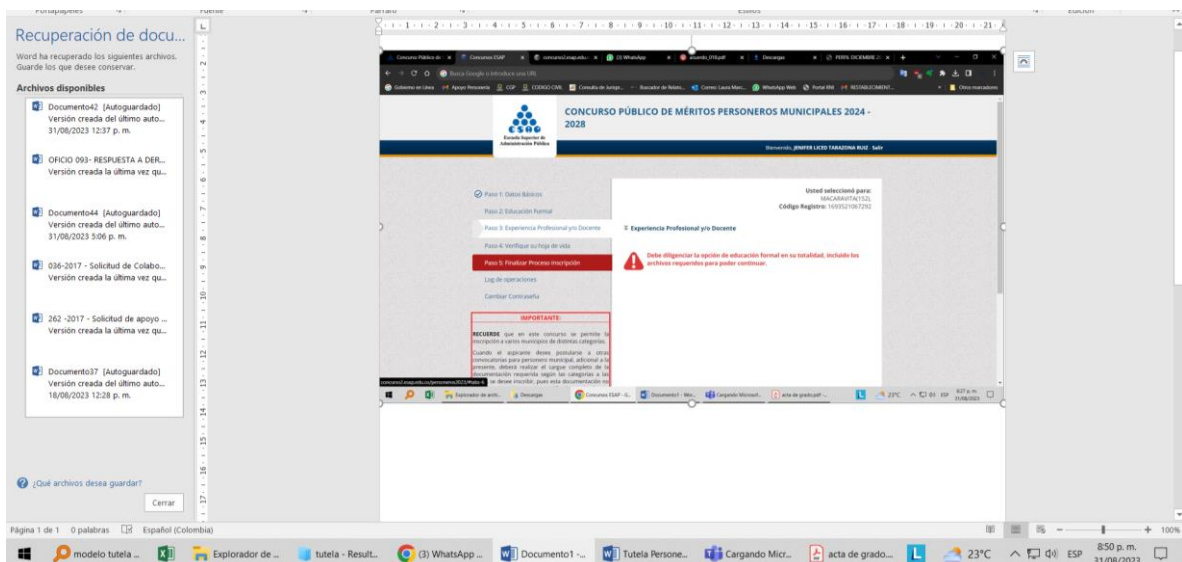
Portapapeles Fuente Párrafo Estilos Edición

Recuperación de docu...

Word ha recuperado los siguientes archivos. Guarde los que desee conservar.

Archivos disponibles

Documento42 [Autoguardado]
Versión creada del último auto...
31/08/2023 12:37 p. m.

OFICIO 093- RESPUESTA A DER...
Versión creada la última vez qu...

Documento44 [Autoguardado]
Versión creada del último auto...
31/08/2023 5:06 p. m.

036-2017 - Solicitud de Colabo...
Versión creada la última vez qu...

262 -2017 - Solicitud de apoyo ...
Versión creada la última vez qu...

Documento37 [Autoguardado]
Versión creada del último auto...
18/08/2023 12:28 p. m.

¿Qué archivos desea guardar?

Cerrar

Concurso Público de | Concursos ESAP | concurso2.esap.edu.c | (3) WhatsApp | acuerdo_018.pdf | Descargas | PERFIL DICIEMBRE 2

Busca Google o introduce una URL

Gobierno en Línea | Apoyo Personería | COP | CODIGO CIVIL | Consulta de Jurispr... | Buscador de Relato... | Correo: Laura Marc... | WhatsApp Web | Portal BNI | RESTABLECIMIENT... | Otros marcadores

ESAP
Escuela Superior de Administración Pública

CONCURSO PÚBLICO DE MÉRITOS PERSONEROS MUNICIPALES 2024 - 2028

Bienvenido, JENIFER LICED TARAZONA RUIZ - Salir

Paso 1: Datos Básicos
Paso 2: Educación Formal
Paso 3: Experiencia Profesional y/o Docente
Paso 4: Verifique su hoja de vida
Paso 5: Finalizar Proceso Inscripción
Log de operaciones
Cambiar Contraseña

Usted seleccionó para:
MACARAVITA(152),
Código Registro: 1693521067292

Experiencia Profesional y/o Docente

Debe diligenciar la opción de educación formal en su totalidad, incluido los archivos requeridos para poder continuar.

IMPORTANTE:

RECUERDE que en este concurso se permite la inscripción a varios municipios de distintas categorías.

Cuando el aspirante desee postularse a otras convocatorias para personero municipal, adicional a la presente, deberá realizar el cargue completo de la documentación requerida según las categorías a las que se desee inscribir, pues esta documentación no

concurso2.esap.edu.co/personeros2023/Paso4

Explorador de archi... | Descargas | Concursos ESAP - G... | Documento1 - Wor... | Cargando Microsof... | acta de grado.pdf - ... | 23°C | ESP | 8:27 p. m. 31/08/2023

Página 1 de 1 0 palabras Español (Colombia) 100%

modelo tutela ... | Explorador de ... | tutela - Result... | (3) WhatsApp ... | Documento1 -... | Tutela Persone... | Cargando Micr... | acta de grado... | 23°C | ESP | 8:50 p. m. 31/08/2023